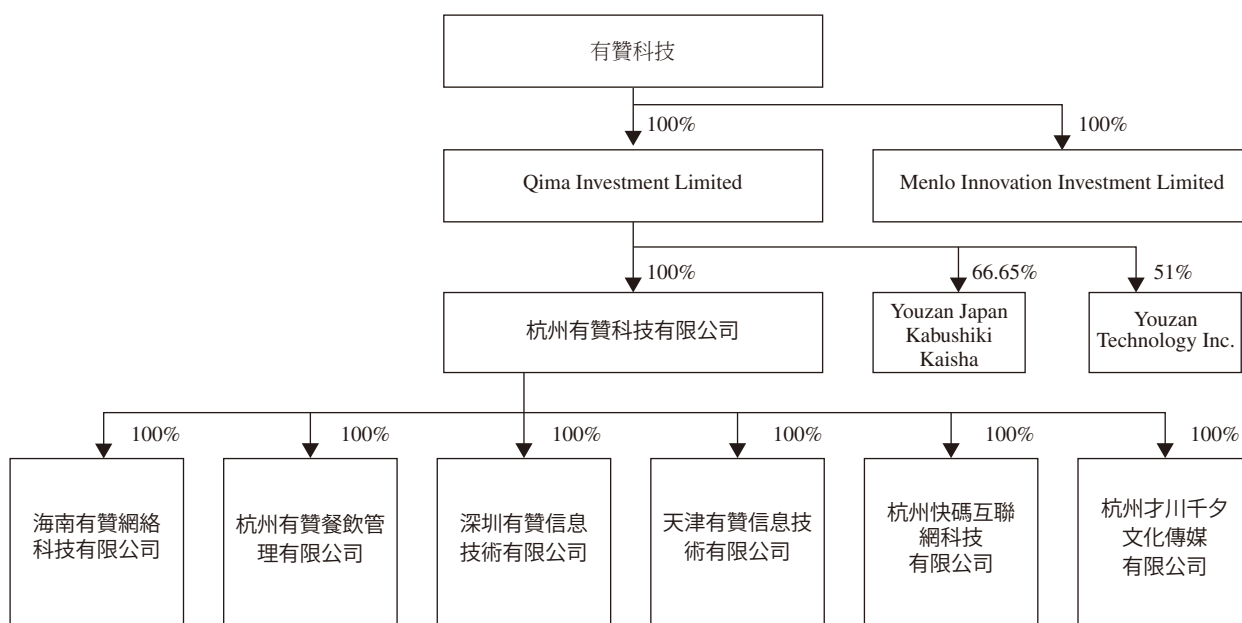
有贊科技

100%

100%

Qima Investment Limited

Menlo Innovation Investment Limited

100%

66.65%

51%

杭州有贊科技有限公司

Youzan Japan Kabushiki Kaisha

Youzan Technology Inc.

100%

100%

100%

100%

100%

100%

海南有贊網絡科技有限公司

杭州有贊餐飲管理有限公司

深圳有贊信息技術有限公司

天津有贊信息技術有限公司

杭州快碼互聯網科技有限公司

杭州才川千夕文化傳媒有限公司